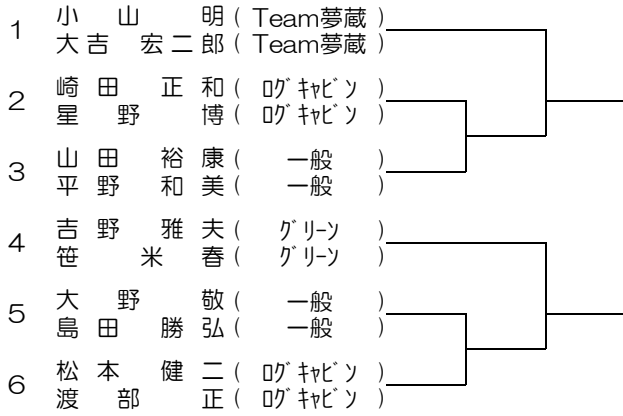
1 小 山 明（Team夢蔵）
大吉 宏二郎（Team夢蔵）

2 崎田 正和（ﾛｸﾞｷｬﾋﾞﾝ）
星 野 博（ﾛｸﾞｷｬﾋﾞﾝ）

3 山田 裕康（一般）
平野 和美（一般）

4 吉野 雅夫（ｸﾞﾘｰﾝ）
笹 米春（ｸﾞﾘｰﾝ）

5 大 野 敬（一般）
島田 勝弘（一般）

6 松本 健二（ﾛｸﾞｷｬﾋﾞﾝ）
渡 部 正（ﾛｸﾞｷｬﾋﾞﾝ）